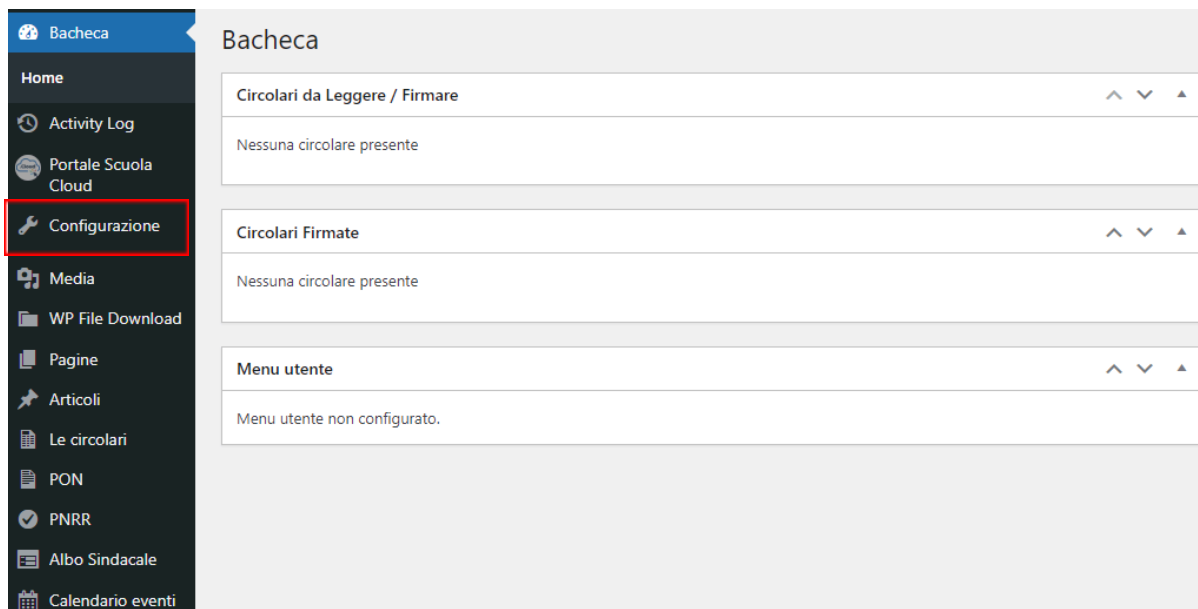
Bacheca
Home
Activity Log
Portale Scuola Cloud
Configurazione
Media
WP File Download
Pagine
Articoli
Le circolari
PON
PNRR
Albo Sindacale
Calendario eventi

Bacheca

Circolari da Leggere / Firmare
Nessuna circolare presente

Circolari Firmate
Nessuna circolare presente

Menu utente
Menu utente non configurato.